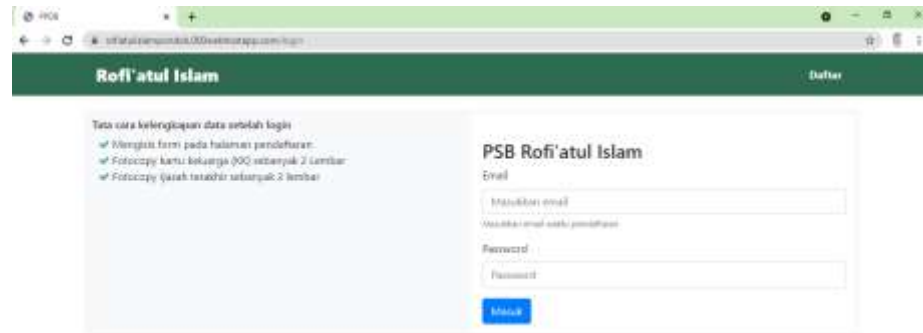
PSB

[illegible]000webhostapp.com/login

Rofi'atul Islam

Daftar

Tata cara kelengkapan data setelah login

✔ Mengisis form pada halaman pendaftaran

✔ Fotocopy kartu keluarga (KK) sebanyak 2 Lembar

✔ Fotocopy ijazah terakhir sebanyak 2 lembar

PSB Rofi'atul Islam

Email

Masukkan email

Masukkan email waktu pendaftaran

Password

Password

Masuk